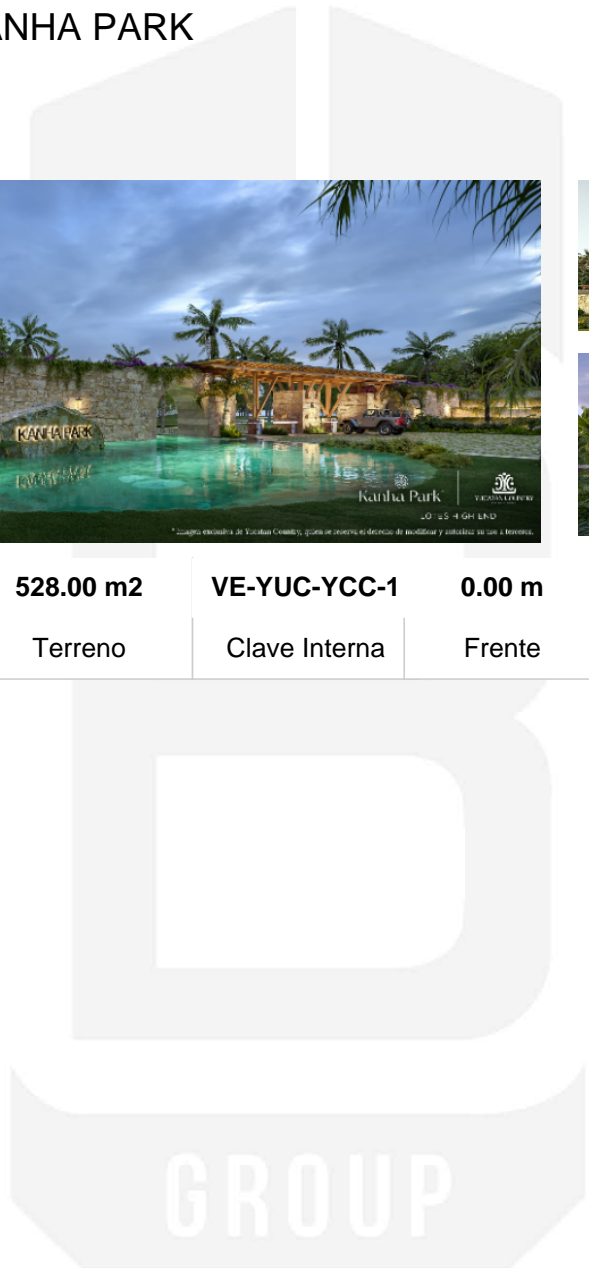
ANHA PARK

KANHA PARK

Kanha Park

YUCATAN COUNTRY

LOTES HIGH END

* Imagen exclusiva de Yucatan Country, quien se reserva el derecho de modificar y autorizar su uso a terceros.

| 528.00 m2 | VE-YUC-YCC-1 | 0.00 m |
|---|---|---|
| Terreno | Clave Interna | Frente |

GROUP